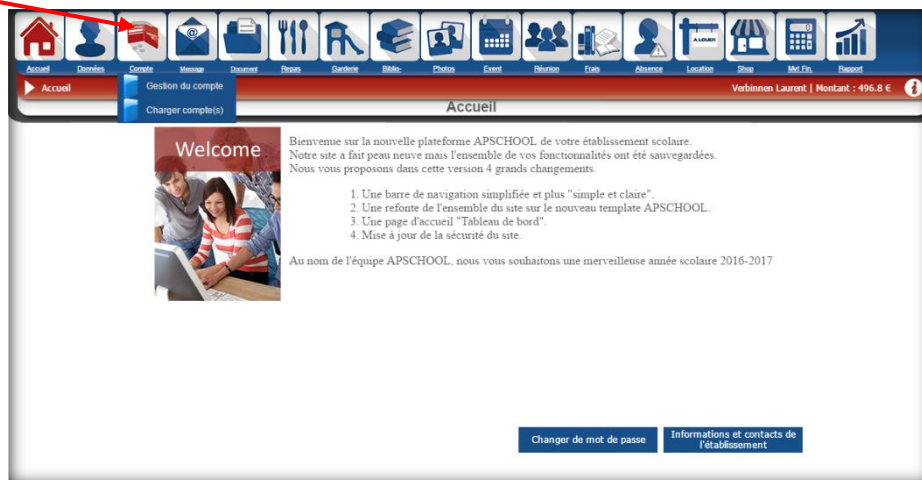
Accueil Données Compte Message Document Repas Garderie Biblio- Photos Event Réunion Frais Absence Location Shop Met Fin. Rapport

A LOUER

Accueil

Gestion du compte

Charger compte(s)

Verbinnen Laurent | Montant : 496.8 €

Accueil

Welcome

Bienvenue sur la nouvelle plateforme APSCHOOL de votre établissement scolaire.
Notre site a fait peau neuve mais l'ensemble de vos fonctionnalités ont été sauvegardées.
Nous vous proposons dans cette version 4 grands changements.

1. Une barre de navigation simplifiée et plus "simple et claire".
2. Une refonte de l'ensemble du site sur le nouveau template APSCHOOL.
3. Une page d'accueil "Tableau de bord".
4. Mise à jour de la sécurité du site.

Au nom de l'équipe APSCHOOL, nous vous souhaitons une merveilleuse année scolaire 2016-2017

Changer de mot de passe

Informations et contacts de l'établissement